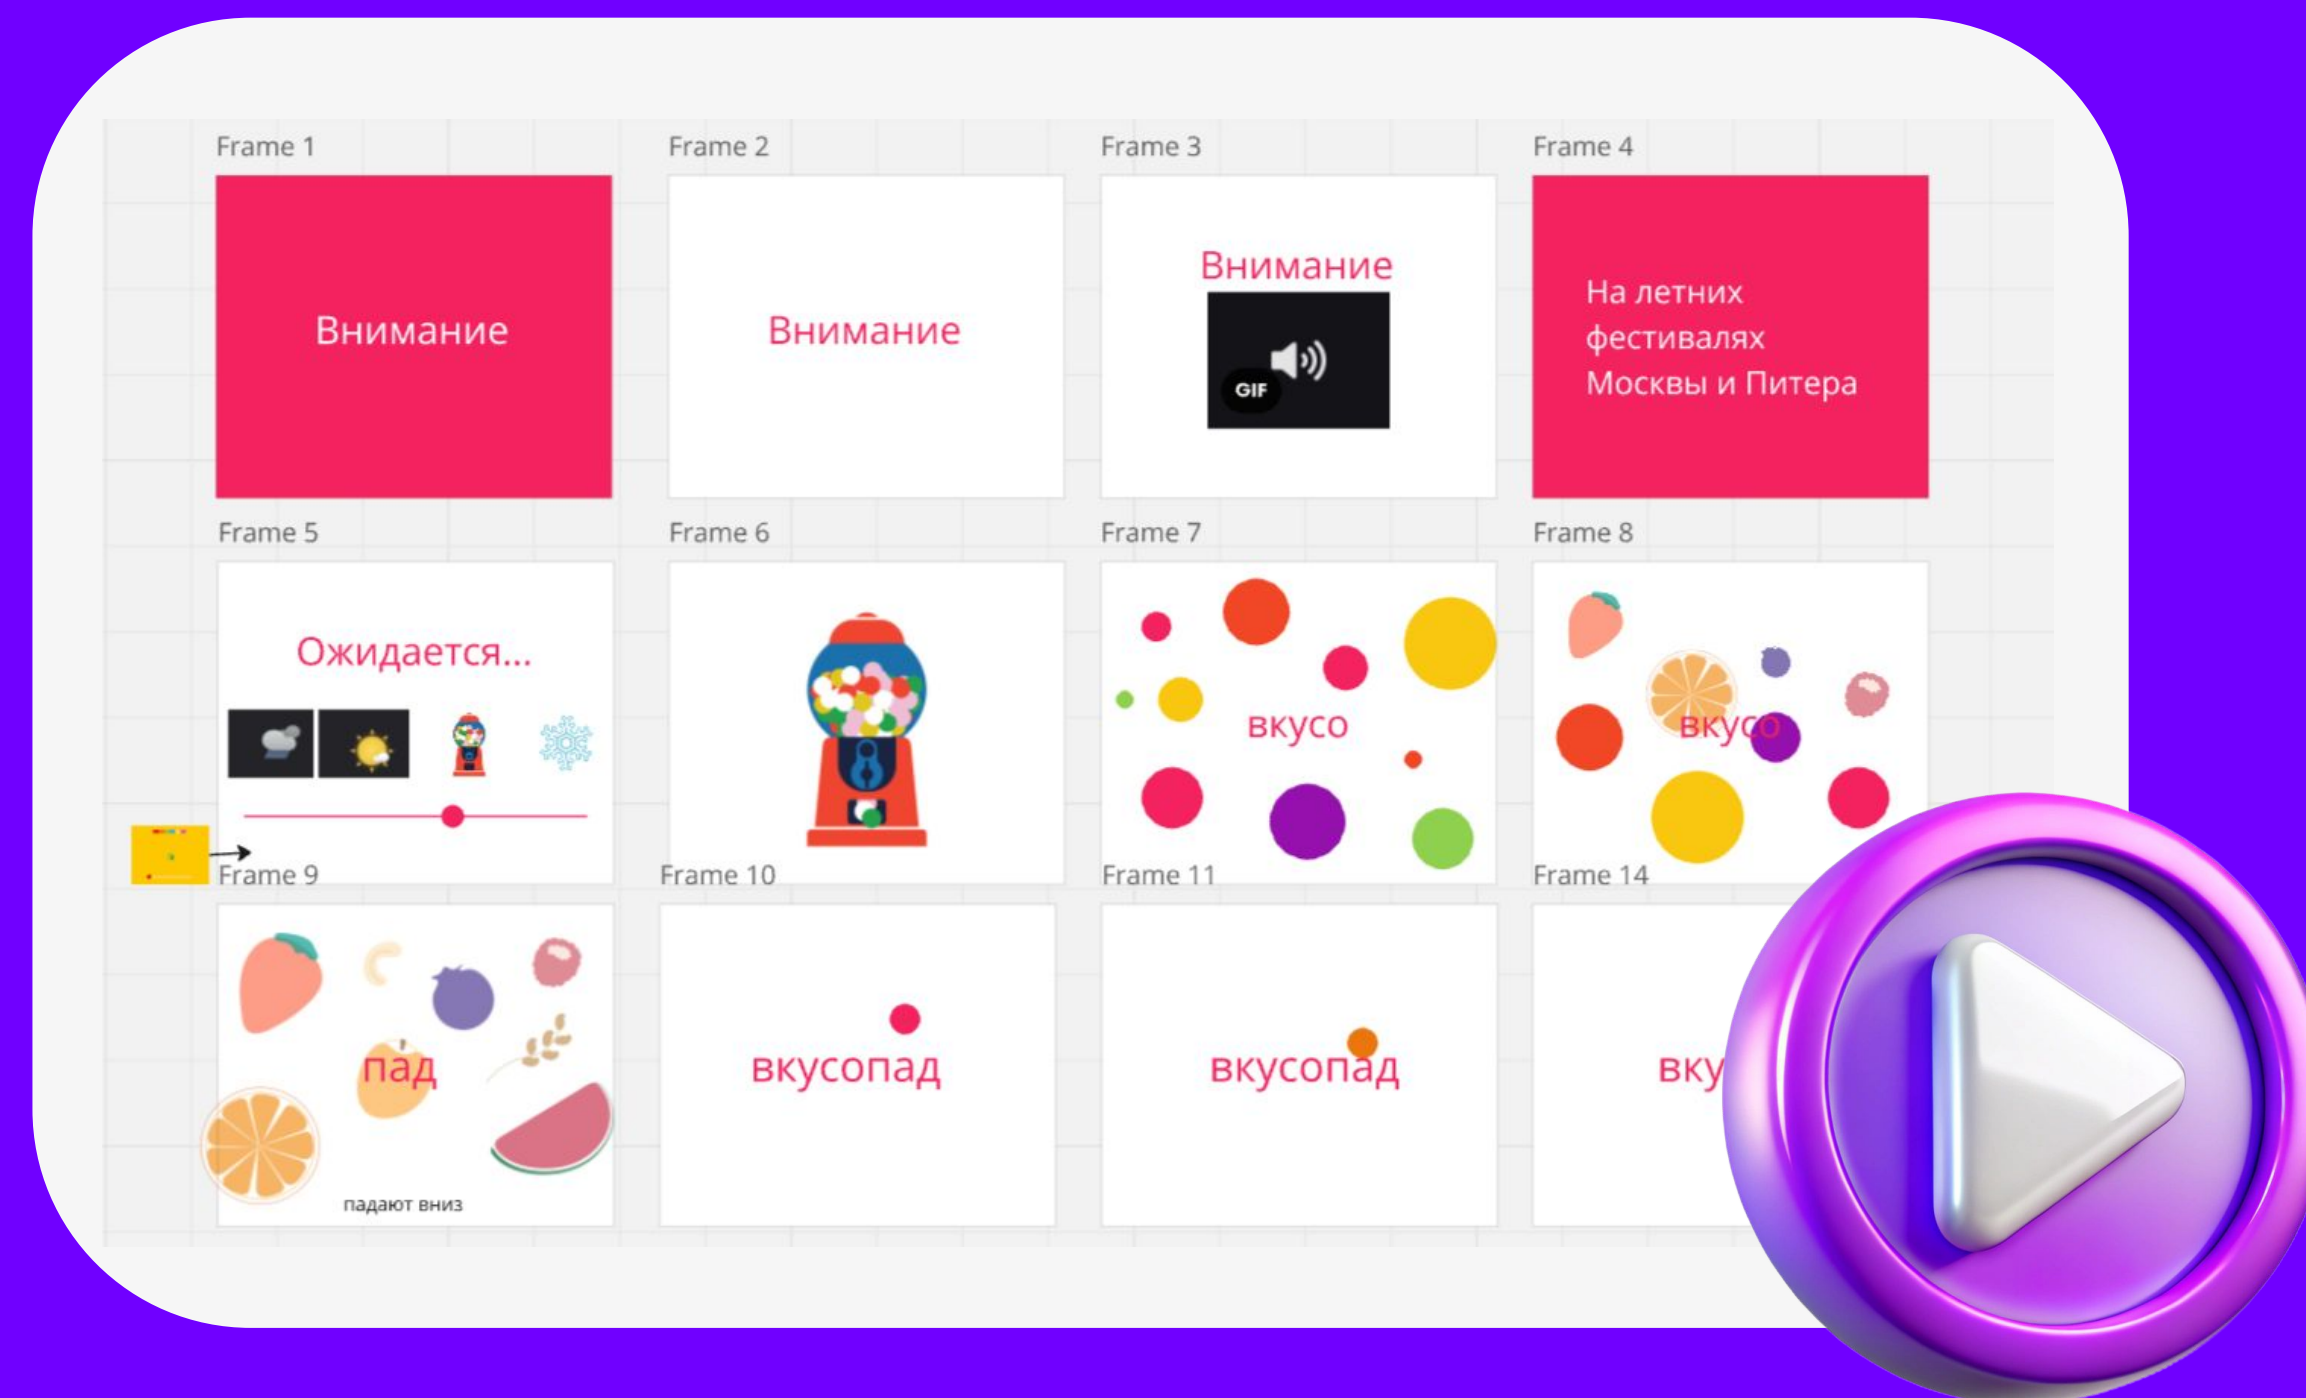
Frame 1

Внимание

Frame 2

Внимание

Frame 3

Внимание

GIF

Frame 4

На летних фестивалях Москвы и Питера

Frame 5

Ожидается...

Frame 6

Frame 7

вкусо

Frame 8

вкусо

Frame 9

пад

падают вниз

Frame 10

вкусопад

Frame 11

вкусопад

Frame 14

вку